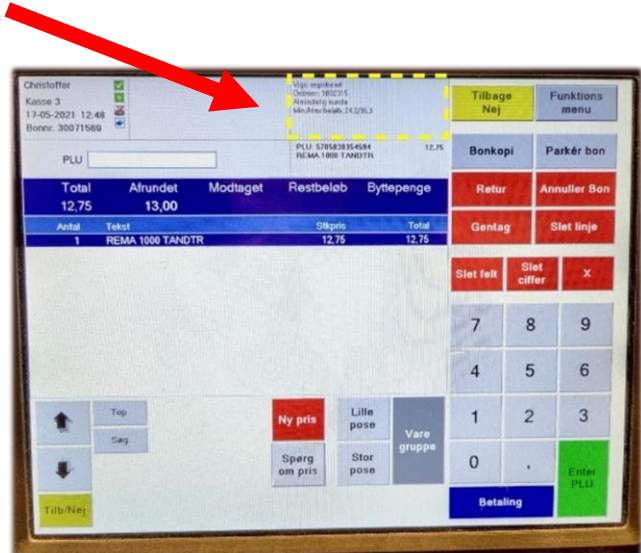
Christoffer
Kasse 3
17-05-2021 12:48
Bonnr. 30071569

Vigo registeret
Ordrenr: 1802315
Almindelig kunde
Min/Max beløb: 24,2/36,3

PLU: 5705830354584 12,75
REMA 1000 TANDTR

PLU

| Total | Afrundet | Modtaget | Restbeløb | Byttepenge |
|---|---|---|---|---|
| 12,75 | 13,00 | | | |

| Antal | Tekst | Stkpris | Total |
|---|---|---|---|
| 1 | REMA 1000 TANDTR | 12,75 | 12,75 |

Tilbage Nej
Funktions menu
Bonkopi
Parkér bon
Retur
Annuller Bon
Gentag
Slet linje
Slet felt
Slet ciffer
X
7
8
9
4
5
6
1
2
3
0
,
Enter PLU
Betaling
Top
Søg
Ny pris
Lille pose
Spørg om pris
Stor pose
Vare gruppe
Tilb/Nej